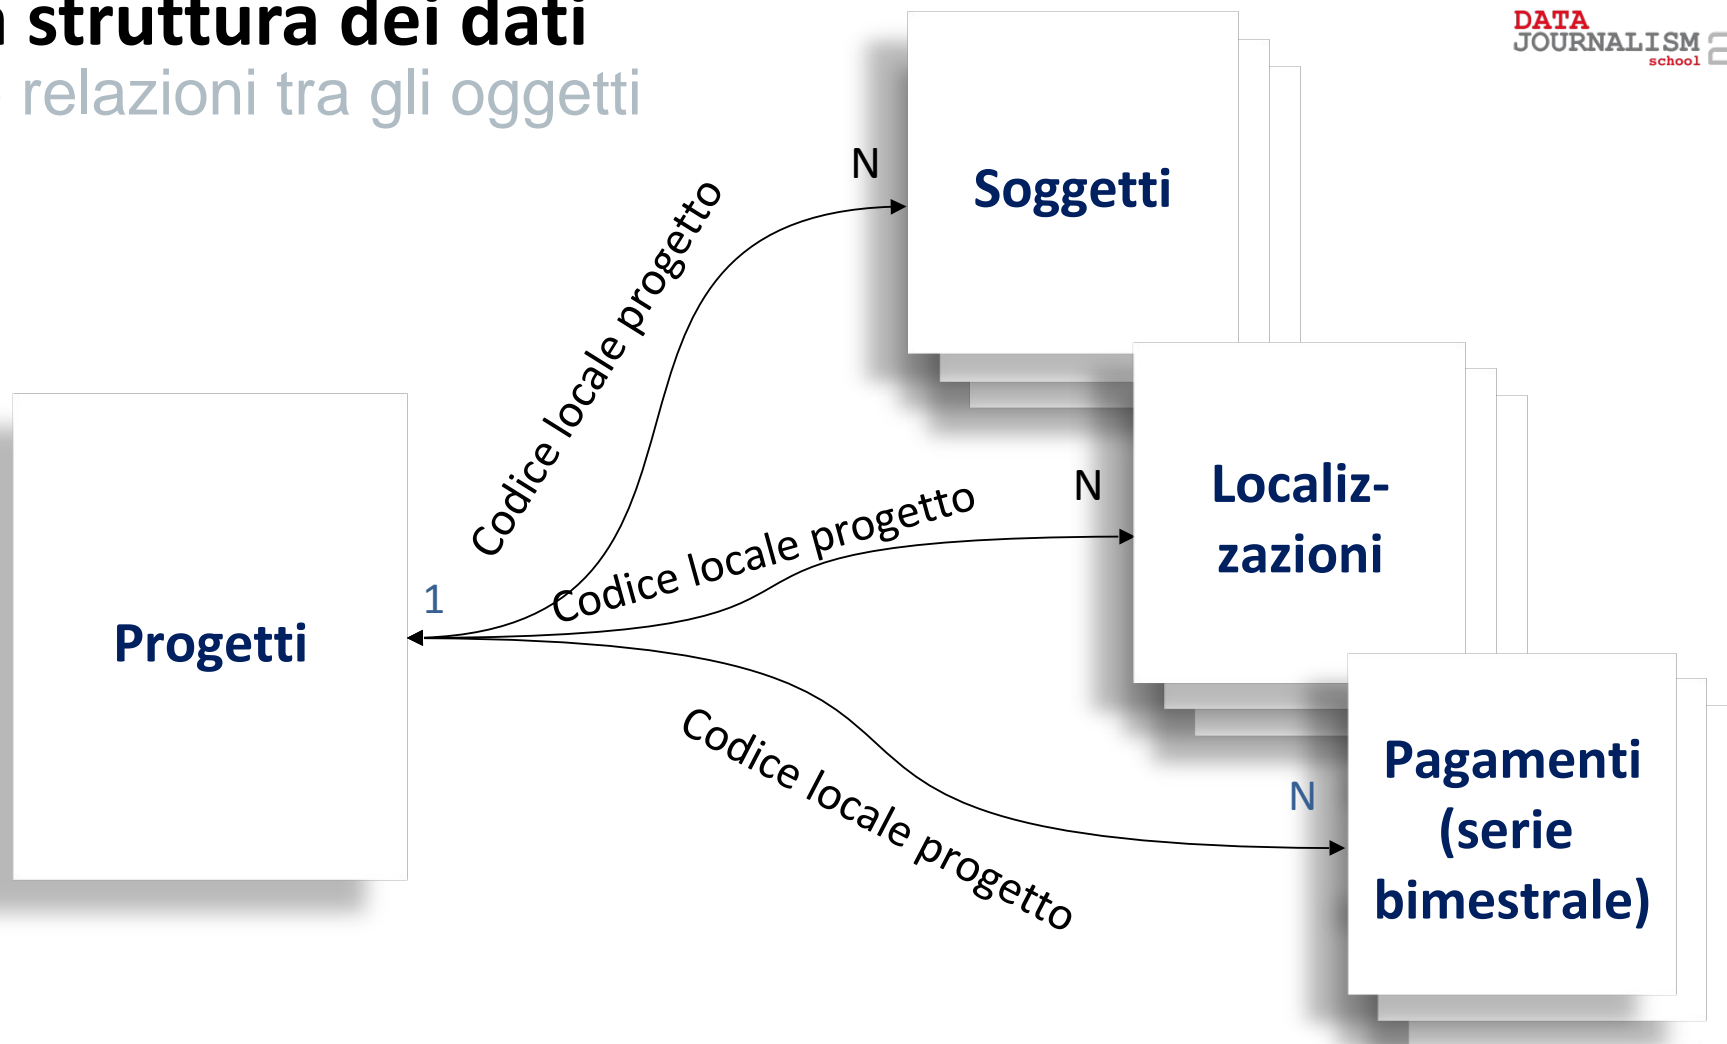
struttura dei dati
relazioni tra gli oggetti

DATA JOURNALISM school

Soggetti

N

Codice locale progetto

Localizzazioni

N

Codice locale progetto

1

Progetti

Codice locale progetto

N

Pagamenti (serie bimestrale)